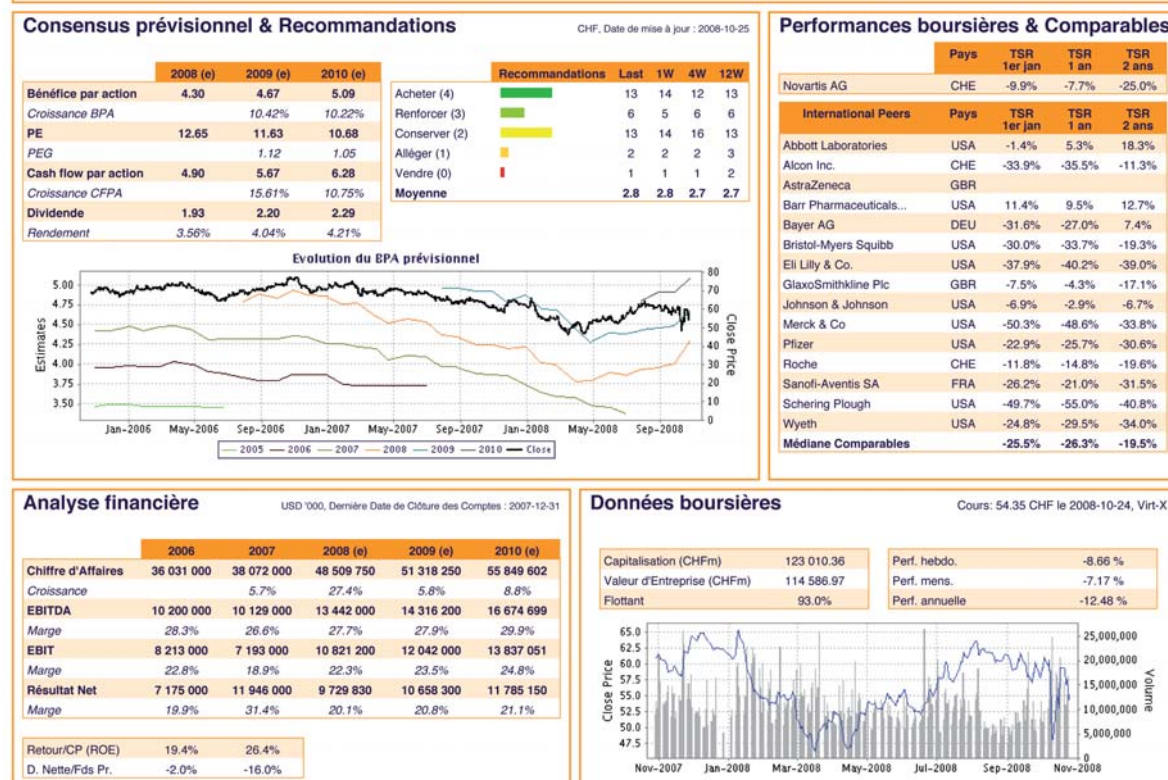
Consensus prévisionnel & Recommandations

CHF, Date de mise à jour : 2008-10-25

| | 2008 (e) | 2009 (e) | 2010 (e) |
|---|---|---|---|
| Bénéfice par action | 4.30 | 4.67 | 5.09 |
| Croissance BPA | | 10.42% | 10.22% |
| PE | 12.65 | 11.63 | 10.68 |
| PEG | | 1.12 | 1.05 |
| Cash flow par action | 4.90 | 5.67 | 6.28 |
| Croissance CFPA | | 15.61% | 10.75% |
| Dividende | 1.93 | 2.20 | 2.29 |
| Rendement | 3.56% | 4.04% | 4.21% |

| Recommandations | Last | 1W | 4W | 12W |
|---|---|---|---|---|
| Acheter (4) | 13 | 14 | 12 | 13 |
| Renforcer (3) | 6 | 5 | 6 | 6 |
| Conserver (2) | 13 | 14 | 16 | 13 |
| Alléger (1) | 2 | 2 | 2 | 3 |
| Vendre (0) | 1 | 1 | 1 | 2 |
| Moyenne | 2.8 | 2.8 | 2.7 | 2.7 |

Evolution du BPA prévisionnel

Estimates
5.00 4.75 4.50 4.25 4.00 3.75 3.50
Close Price
80 70 60 50 40 30 20 10 0
Jan-2006 May-2006 Sep-2006 Jan-2007 May-2007 Sep-2007 Jan-2008 May-2008 Sep-2008
2005 2006 2007 2008 2009 2010 Close

Performances boursières & Comparables

| | Pays | TSR 1er jan | TSR 1 an | TSR 2 ans |
|---|---|---|---|---|
| Novartis AG | CHE | -9.9% | -7.7% | -25.0% |

| International Peers | Pays | TSR 1er jan | TSR 1 an | TSR 2 ans |
|---|---|---|---|---|
| Abbott Laboratories | USA | -1.4% | 5.3% | 18.3% |
| Alcon Inc. | CHE | -33.9% | -35.5% | -11.3% |
| AstraZeneca | GBR | | | |
| Barr Pharmaceuticals... | USA | 11.4% | 9.5% | 12.7% |
| Bayer AG | DEU | -31.6% | -27.0% | 7.4% |
| Bristol-Myers Squibb | USA | -30.0% | -33.7% | -19.3% |
| Eli Lilly & Co. | USA | -37.9% | -40.2% | -39.0% |
| GlaxoSmithkline Plc | GBR | -7.5% | -4.3% | -17.1% |
| Johnson & Johnson | USA | -6.9% | -2.9% | -6.7% |
| Merck & Co | USA | -50.3% | -48.6% | -33.8% |
| Pfizer | USA | -22.9% | -25.7% | -30.6% |
| Roche | CHE | -11.8% | -14.8% | -19.6% |
| Sanofi-Aventis SA | FRA | -26.2% | -21.0% | -31.5% |
| Schering Plough | USA | -49.7% | -55.0% | -40.8% |
| Wyeth | USA | -24.8% | -29.5% | -34.0% |
| Médiane Comparables | | -25.5% | -26.3% | -19.5% |

Analyse financière

USD '000, Dernière Date de Clôture des Comptes : 2007-12-31

| | 2006 | 2007 | 2008 (e) | 2009 (e) | 2010 (e) |
|---|---|---|---|---|---|
| Chiffre d'Affaires | 36 031 000 | 38 072 000 | 48 509 750 | 51 318 250 | 55 849 602 |
| Croissance | | 5.7% | 27.4% | 5.8% | 8.8% |
| EBITDA | 10 200 000 | 10 129 000 | 13 442 000 | 14 316 200 | 16 674 699 |
| Marge | 28.3% | 26.6% | 27.7% | 27.9% | 29.9% |
| EBIT | 8 213 000 | 7 193 000 | 10 821 200 | 12 042 000 | 13 837 051 |
| Marge | 22.8% | 18.9% | 22.3% | 23.5% | 24.8% |
| Résultat Net | 7 175 000 | 11 946 000 | 9 729 830 | 10 658 300 | 11 785 150 |
| Marge | 19.9% | 31.4% | 20.1% | 20.8% | 21.1% |

| | | |
|---|---|---|
| Retour/CP (ROE) | 19.4% | 26.4% |
| D. Nette/Fds Pr. | -2.0% | -16.0% |

Données boursières

Cours: 54.35 CHF le 2008-10-24, Virt-X

| | |
|---|---|
| Capitalisation (CHFm) | 123 010.36 |
| Valeur d'Entreprise (CHFm) | 114 586.97 |
| Flottant | 93.0% |

| | |
|---|---|
| Perf. hebdo. | -8.66 % |
| Perf. mens. | -7.17 % |
| Perf. annuelle | -12.48 % |

Close Price
65.0 62.5 60.0 57.5 55.0 52.5 50.0 47.5
Volume
25,000,000 20,000,000 15,000,000 10,000,000 5,000,000 0
Nov-2007 Jan-2008 Mar-2008 May-2008 Jul-2008 Sep-2008 Nov-2008